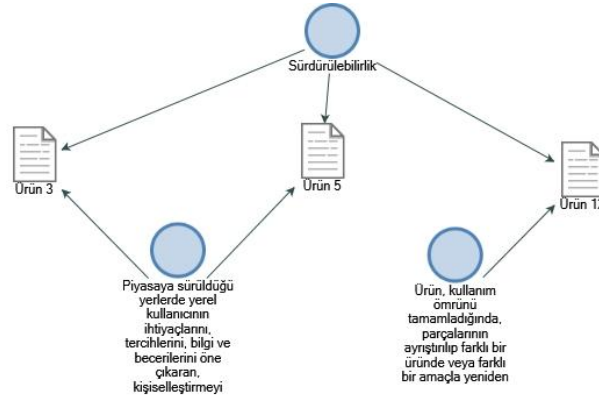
Sürdürülebilirlik

Ürün 3

Ürün 5

Ürün 1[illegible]

Piyasaya sürüldüğü yerlerde yerel kullanıcının ihtiyaçlarını, tercihlerini, bilgi ve becerilerini öne çıkaran, kişiselleştirmeyi

Ürün, kullanım ömrünü tamamladığında, parçalarının ayrıştırılıp farklı bir üründe veya farklı bir amaçla yeniden